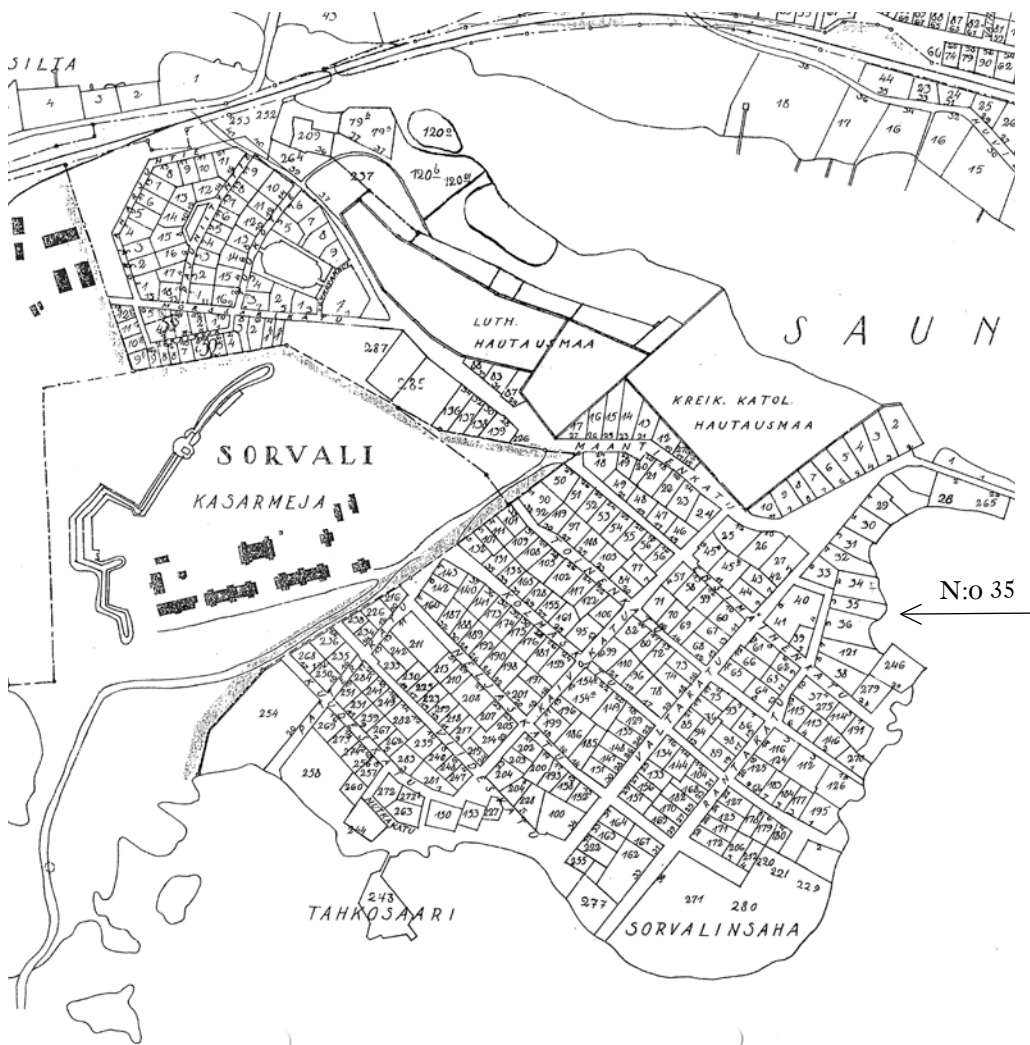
SILTA

SAUN

LUTH. HAUTAUSMAA

KREIK. KATOL. HAUTAUSMAA

SORVALI

KASARMEJA

N:o 35

TAHKOSAARI

SORVALINSAHA

MAANT

KATU

VALTAKATU

MUIKKUKATU

43 4 3 2 1 253 252 209 264 237 79 120 120 18 17 16 16 15 44 23 24 25 26 287 285 136 137 138 139 126 47 16 15 14 13 12 18 50 2 3 4 5 6 7 8 9 10 28 265 29 30 31 32 33 34 35 36 40 41 121 246 38 279 195 126 254 258 260 263 130 153 127 100 277 271 280 229 221 220 162 164 243 244